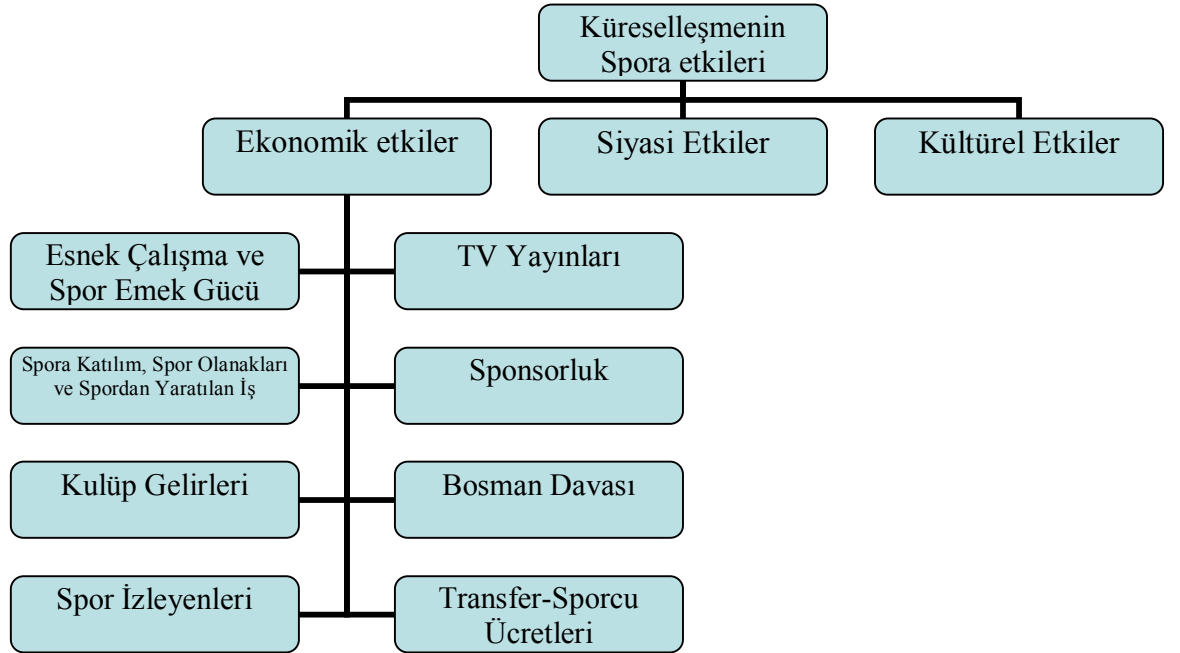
Küreselleşmenin Spora etkileri

Ekonomik etkiler

Siyasi Etkiler

Kültürel Etkiler

Esnek Çalışma ve Spor Emek Gücü

TV Yayınları

Spora Katılım, Spor Olanakları ve Spordan Yaratılan İş

Sponsorluk

Kulüp Gelirleri

Bosman Davası

Spor İzleyenleri

Transfer-Sporcu Ücretleri